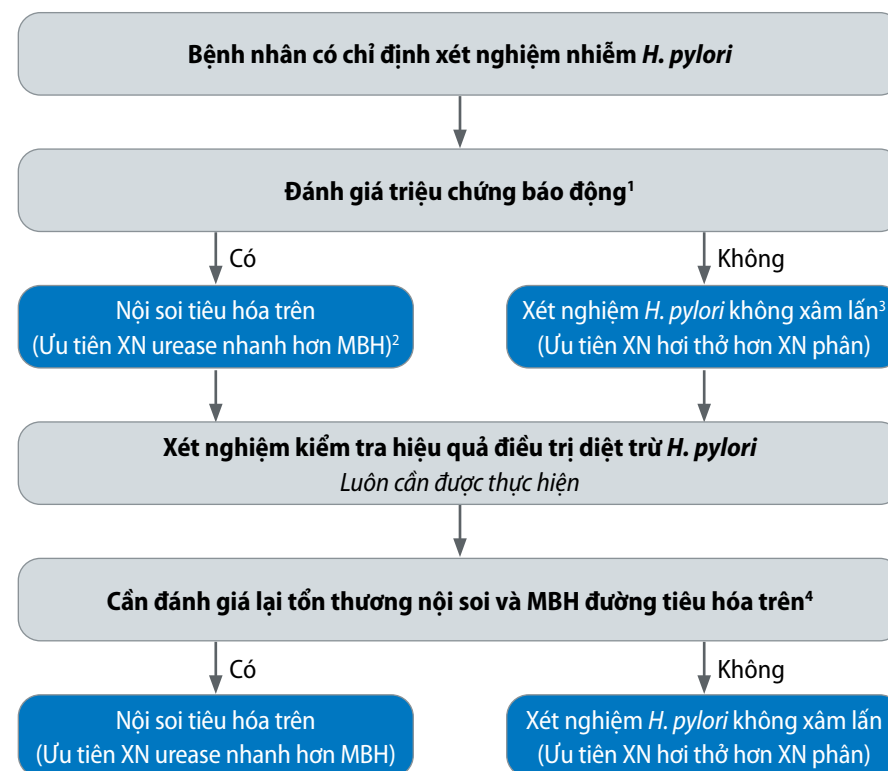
Bệnh nhân có chỉ định xét nghiệm nhiễm *H. pylori*

Đánh giá triệu chứng báo động$^1$

Có

Không

Nội soi tiêu hóa trên (Ưu tiên XN urease nhanh hơn MBH)$^2$

Xét nghiệm *H. pylori* không xâm lấn$^3$ (Ưu tiên XN hơi thở hơn XN phân)

Xét nghiệm kiểm tra hiệu quả điều trị diệt trừ *H. pylori*
*Luôn cần được thực hiện*

Cần đánh giá lại tổn thương nội soi và MBH đường tiêu hóa trên$^4$

Có

Không

Nội soi tiêu hóa trên (Ưu tiên XN urease nhanh hơn MBH)

Xét nghiệm *H. pylori* không xâm lấn (Ưu tiên XN hơi thở hơn XN phân)